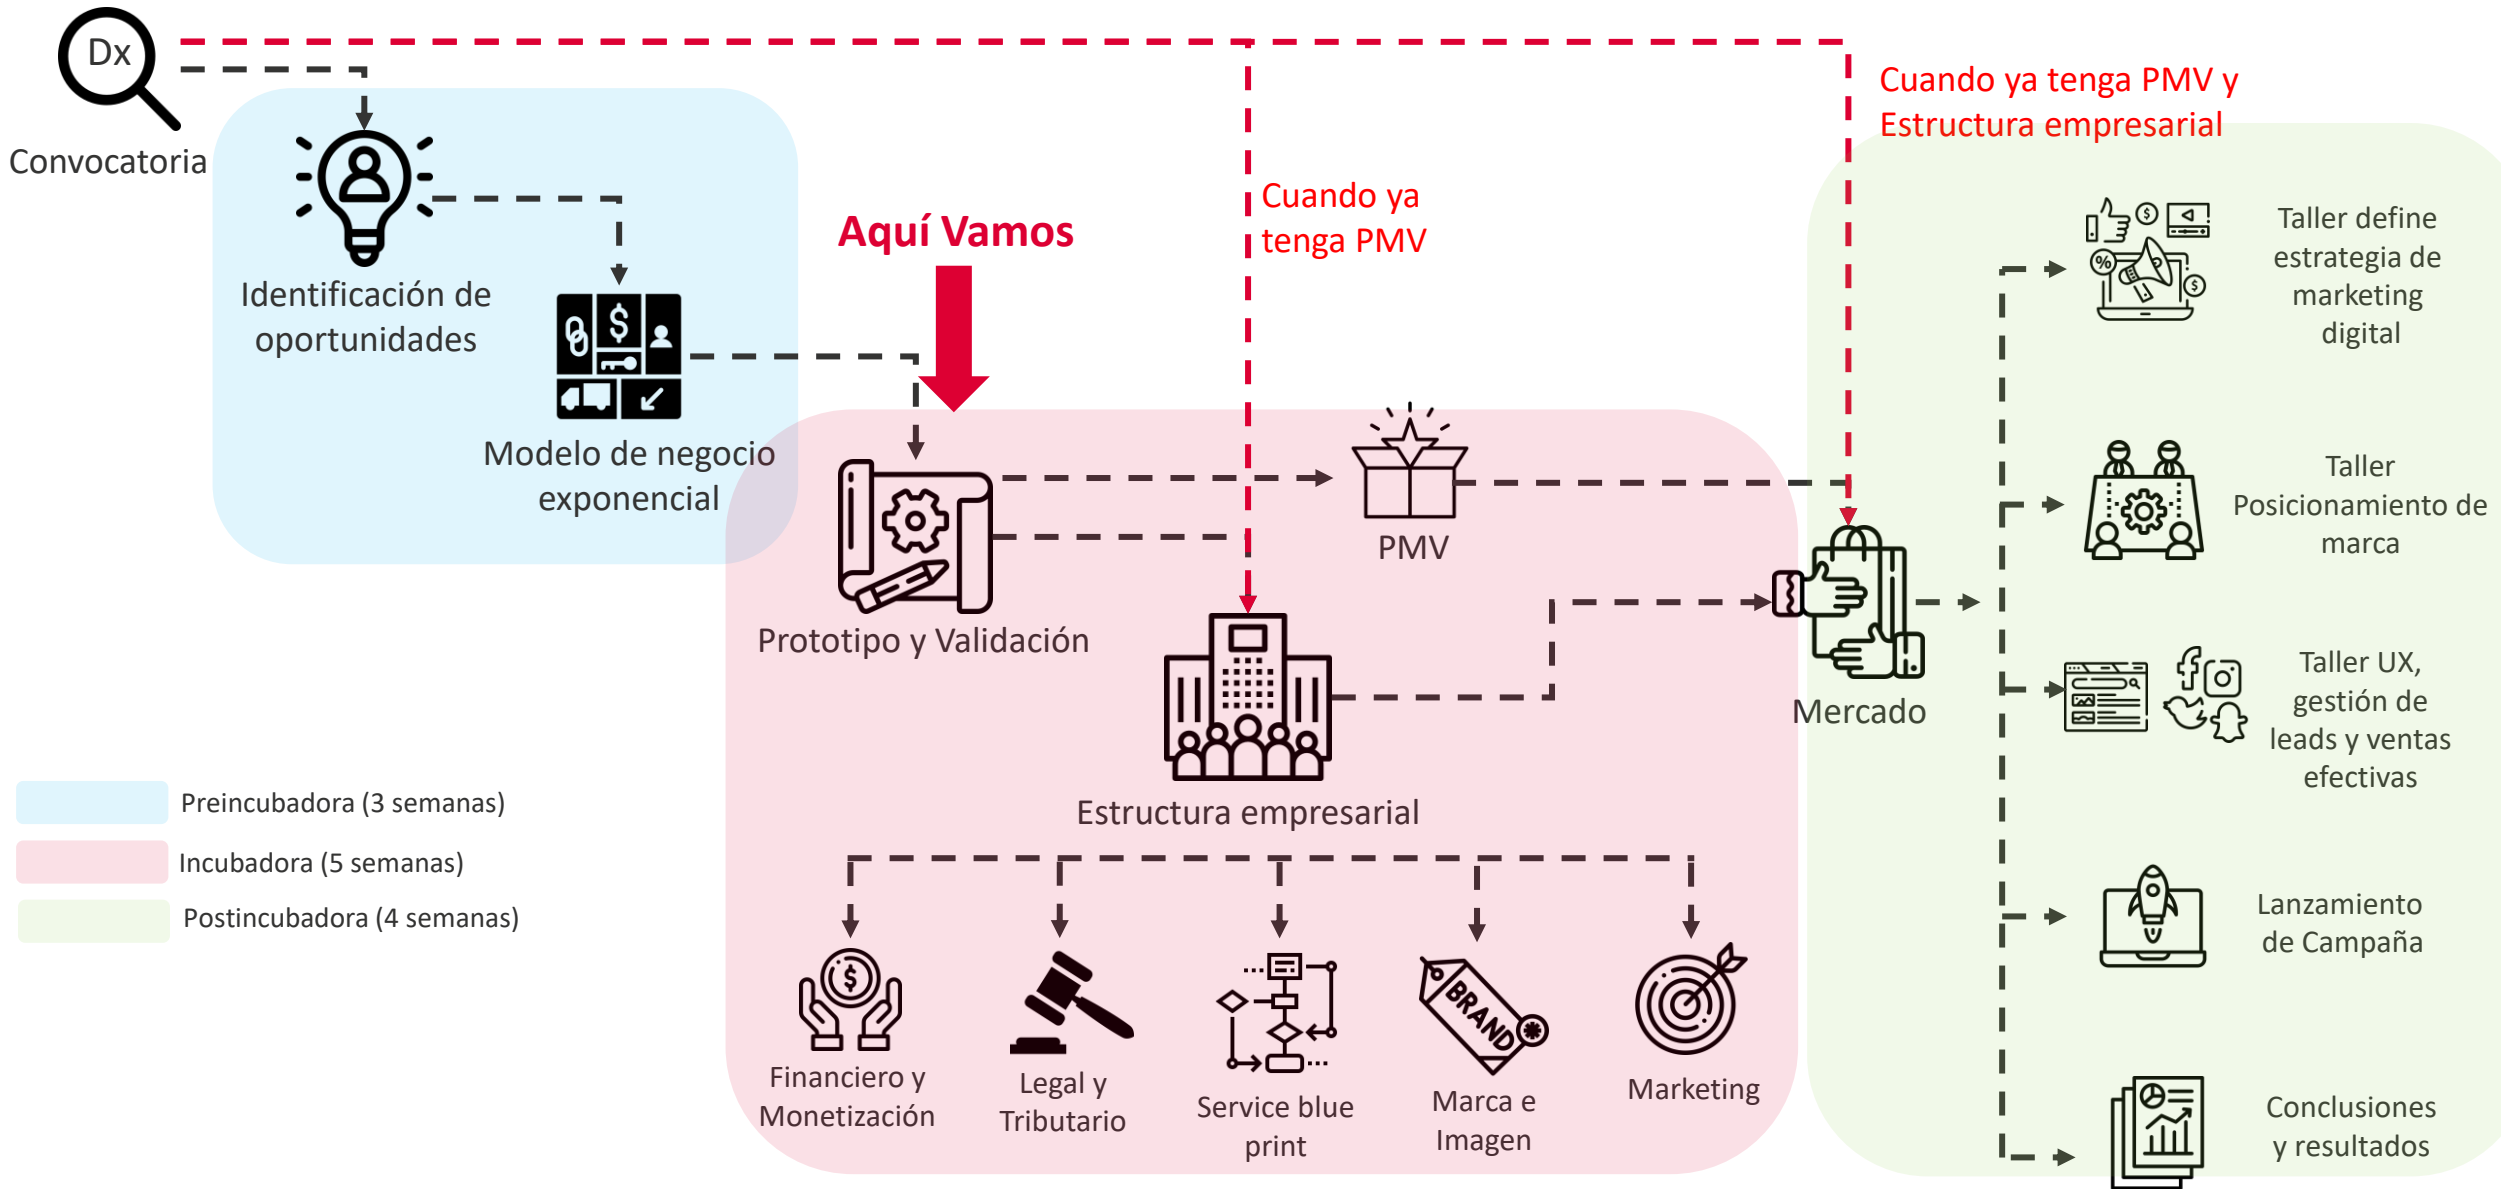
Dx
Convocatoria

Cuando ya tenga PMV y Estructura empresarial

Identificación de oportunidades

Aquí Vamos

Cuando ya tenga PMV

Taller define estrategia de marketing digital

Modelo de negocio exponencial

PMV

Taller Posicionamiento de marca

Prototipo y Validación

Mercado

Taller UX, gestión de leads y ventas efectivas

Estructura empresarial

Preincubadora (3 semanas)
Incubadora (5 semanas)
Postincubadora (4 semanas)

Lanzamiento de Campaña

BRAND

Financiero y Monetización

Legal y Tributario

Service blue print

Marca e Imagen

Marketing

Conclusiones y resultados